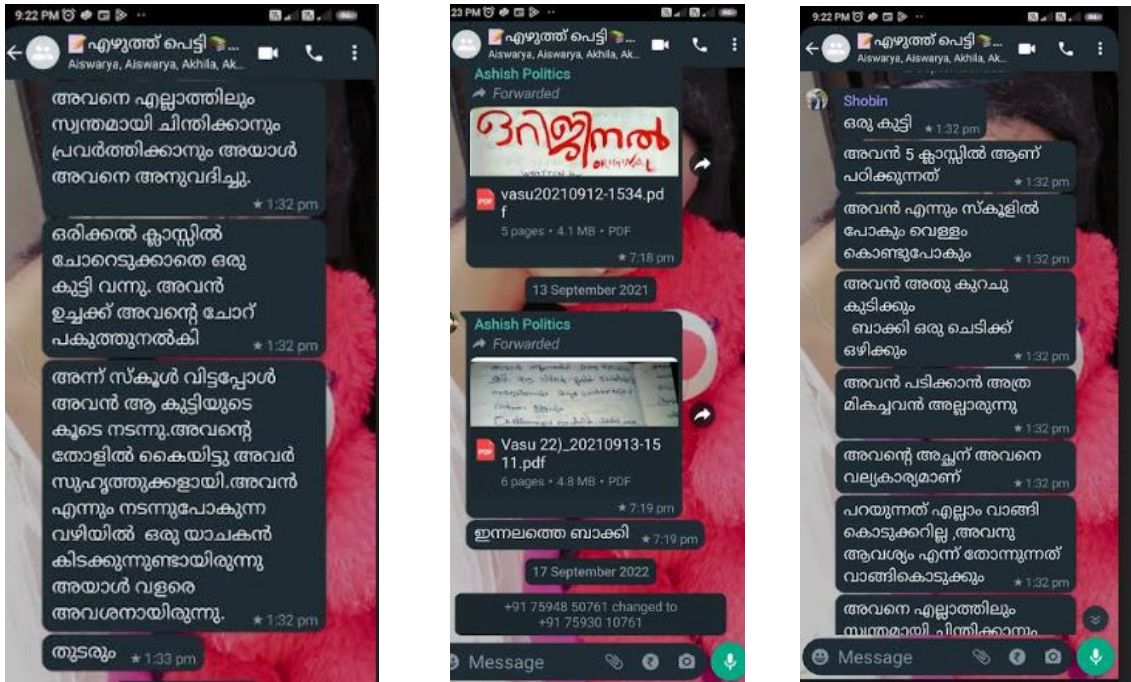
9:22 PM

എഴുത്ത് പെട്ടി
Aiswarya, Aiswarya, Akhila, Ak...

അവനെ എല്ലാത്തിലും സ്വന്തമായി ചിന്തിക്കാനും പ്രവർത്തിക്കാനും അയാൾ അവനെ അനുവദിച്ചു. 1:32 pm

ഒരിക്കൽ ക്ലാസ്സിൽ ചോറെടുക്കാതെ ഒരു കുട്ടി വന്നു. അവൻ ഉച്ചക്ക് അവന്റെ ചോറ് പകുത്തുനൽകി 1:32 pm

അന്ന് സ്കൂൾ വിട്ടപ്പോൾ അവൻ ആ കുട്ടിയുടെ കൂടെ നടന്നു.അവന്റെ തോളിൽ കൈയിട്ടു അവർ സുഹൃത്തുക്കളായി.അവൻ എന്നും നടന്നുപോകുന്ന വഴിയിൽ ഒരു യാചകൻ കിടക്കുന്നുണ്ടായിരുന്നു അയാൾ വളരെ അവശനായിരുന്നു. 1:32 pm

തുടരും 1:33 pm

23 PM

എഴുത്ത് പെട്ടി
Aiswarya, Aiswarya, Akhila, Ak...

Ashish Politics
Forwarded
ഒറിജിനൽ ORIGINAL
vasu20210912-1534.pdf
5 pages • 4.1 MB • PDF
7:18 pm

13 September 2021

Ashish Politics
Forwarded
Vasu 22)_20210913-1511.pdf
6 pages • 4.8 MB • PDF
7:19 pm

ഇന്നലത്തെ ബാക്കി 7:19 pm

17 September 2022

+91 75948 50761 changed to +91 75930 10761

Message

9:22 PM

എഴുത്ത് പെട്ടി
Aiswarya, Aiswarya, Akhila, Ak...

Shobin
ഒരു കുട്ടി 1:32 pm

അവൻ 5 ക്ലാസ്സിൽ ആണ് പഠിക്കുന്നത് 1:32 pm

അവൻ എന്നും സ്കൂളിൽ പോകും വെള്ളം കൊണ്ടുപോകും 1:32 pm

അവൻ അതു കുറച്ചു കുടിക്കും ബാക്കി ഒരു ചെടിക്ക് ഒഴിക്കും 1:32 pm

അവൻ പഠിക്കാൻ അത്ര മികച്ചവൻ അല്ലാരുന്നു 1:32 pm

അവന്റെ അച്ഛന് അവനെ വല്യകാര്യമാണ് 1:32 pm

പറയുന്നത് എല്ലാം വാങ്ങി കൊടുക്കറില്ല ,അവനു ആവശ്യം എന്ന് തോന്നുന്നത് വാങ്ങികൊടുക്കും 1:32 pm

അവനെ എല്ലാത്തിലും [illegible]

Message